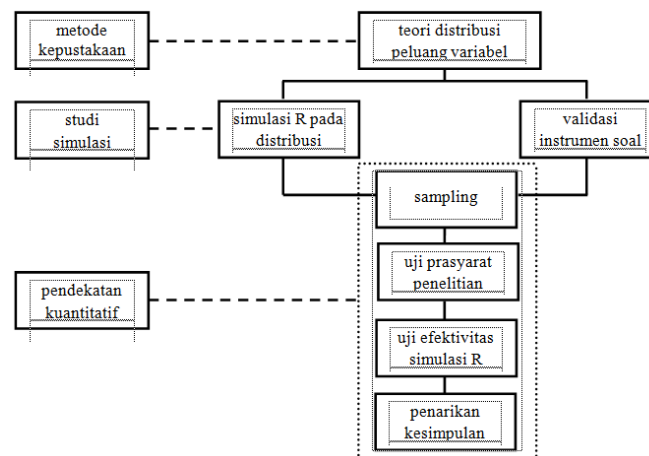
metode kepustakaan

teori distribusi peluang variabel

studi simulasi

simulasi R pada distribusi

validasi instrumen soal

sampling

uji prasyarat penelitian

pendekatan kuantitatif

uji efektivitas simulasi R

penarikan kesimpulan